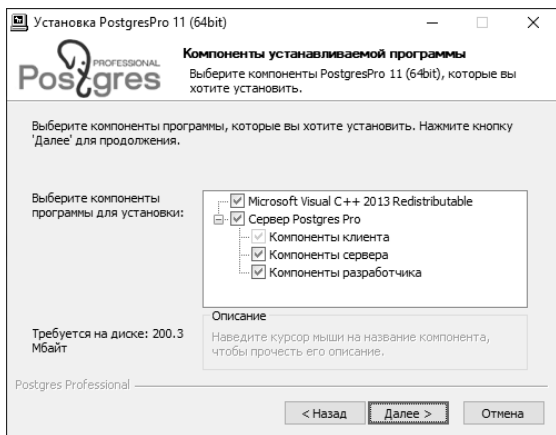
Установка PostgresPro 11 (64bit)

PROFESSIONAL
Postgres

Компоненты устанавливаемой программы
Выберите компоненты PostgresPro 11 (64bit), которые вы хотите установить.

Выберите компоненты программы, которые вы хотите установить. Нажмите кнопку 'Далее' для продолжения.

Выберите компоненты программы для установки:

Microsoft Visual C++ 2013 Redistributable
Сервер Postgres Pro
Компоненты клиента
Компоненты сервера
Компоненты разработчика

Описание
Наведите курсор мыши на название компонента, чтобы прочесть его описание.

Требуется на диске: 200.3 Мбайт

Postgres Professional

< Назад
Далее >
Отмена